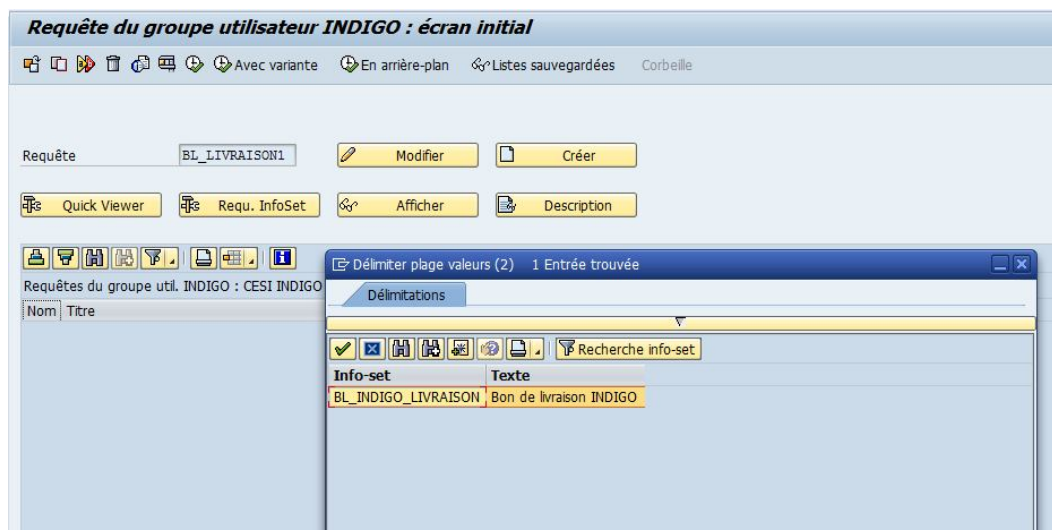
Requête du groupe utilisateur INDIGO : écran initial

Avec variante   En arrière-plan   Listes sauvegardées   Corbeille

Requête BL_LIVRAISON1   Modifier   Créer

Quick Viewer   Requ. InfoSet   Afficher   Description

Requêtes du groupe util. INDIGO : CESI INDIGO

Nom Titre

Délimiter plage valeurs (2)   1 Entrée trouvée

Délimitations

Recherche info-set

| Info-set | Texte |
|---|---|
| BL_INDIGO_LIVRAISON | Bon de livraison INDIGO |